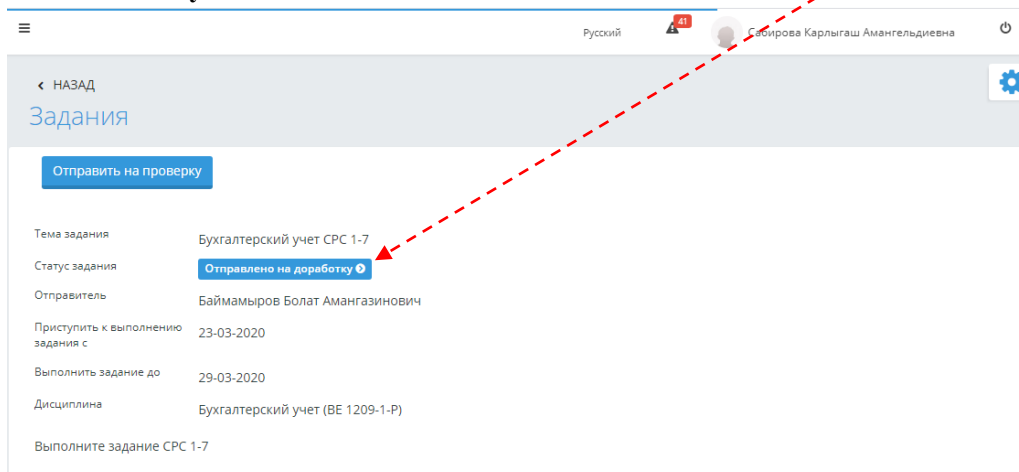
≡

Русский

41

Сабирова Карлыгаш Амангельдиевна

‹ НАЗАД

Задания

Отправить на проверку

| | |
|---|---|
| Тема задания | Бухгалтерский учет СРС 1-7 |
| Статус задания | Отправлено на доработку |
| Отправитель | Баймамыров Болат Амангазинович |
| Приступить к выполнению задания с | 23-03-2020 |
| Выполнить задание до | 29-03-2020 |
| Дисциплина | Бухгалтерский учет (ВЕ 1209-1-Р) |

Выполните задание СРС 1-7